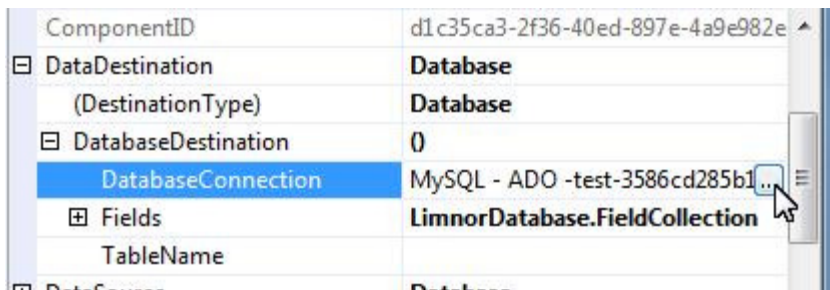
| | |
|---|---|
| ComponentID | d1c35ca3-2f36-40ed-897e-4a9e982e |
| ⊟ DataDestination | **Database** |
| (DestinationType) | **Database** |
| ⊟ DatabaseDestination | **()** |
| DatabaseConnection | MySQL - ADO -test-3586cd285b1 ... |
| ⊞ Fields | **LimnorDatabase.FieldCollection** |
| TableName | |